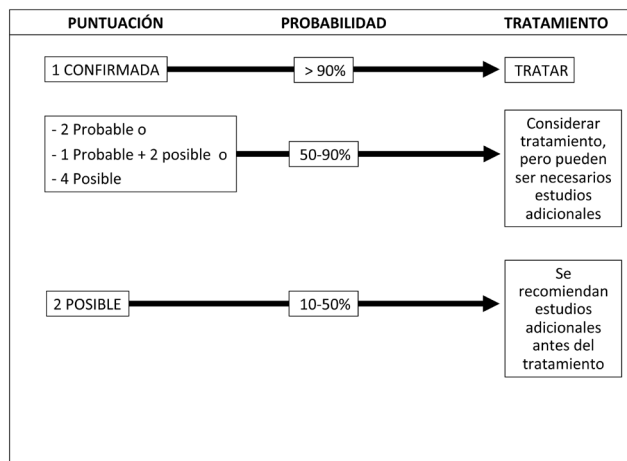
PUNTUACIÓN PROBABILIDAD TRATAMIENTO

1 CONFIRMADA

> 90%

TRATAR

- 2 Probable o
- 1 Probable + 2 posible o
- 4 Posible

50-90%

Considerar tratamiento, pero pueden ser necesarios estudios adicionales

2 POSIBLE

10-50%

Se recomiendan estudios adicionales antes del tratamiento